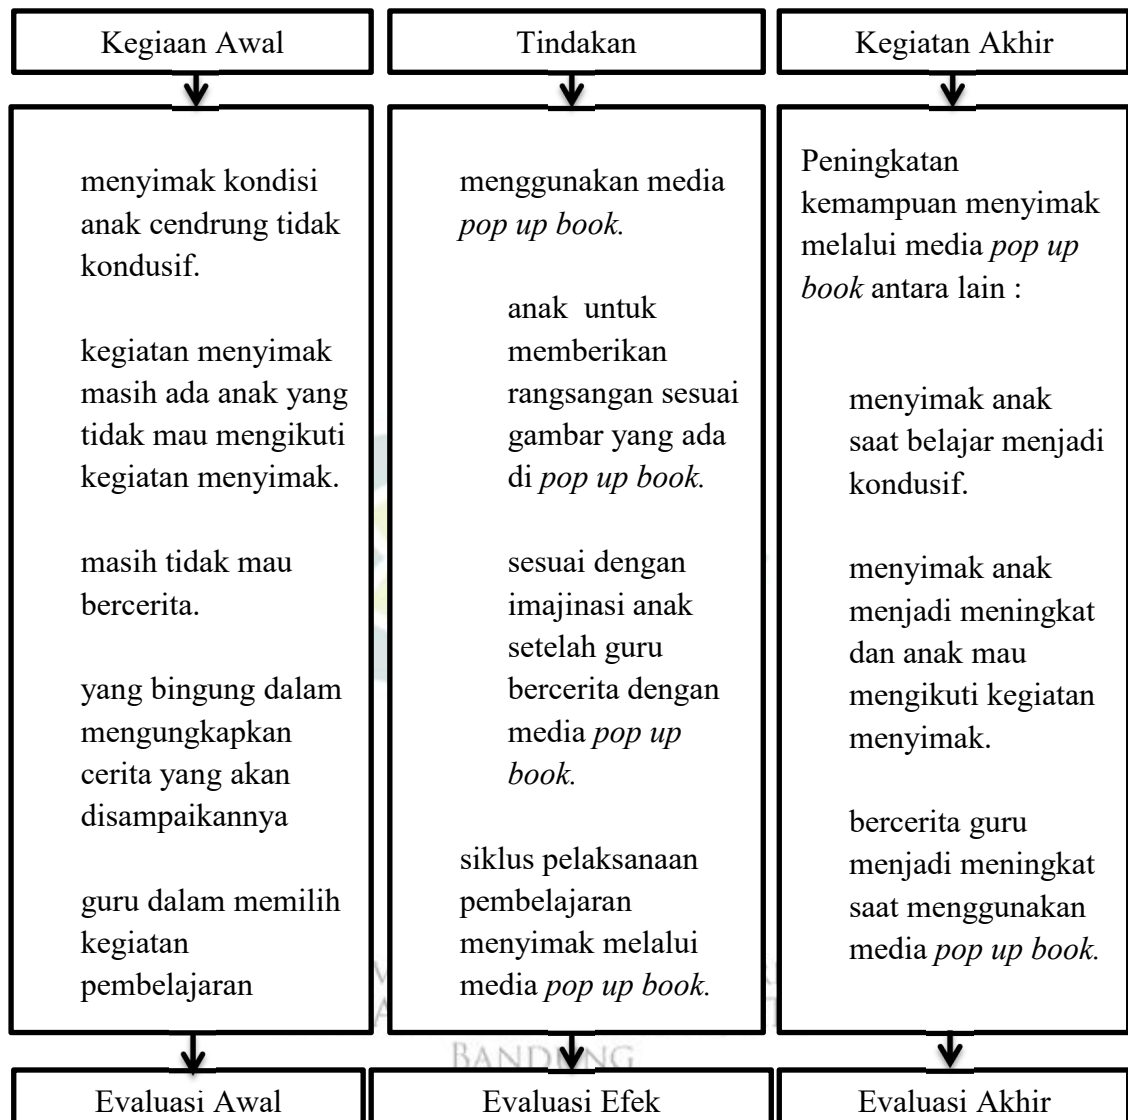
Kegiaan Awal

menyimak kondisi anak cendrung tidak kondusif.

kegiatan menyimak masih ada anak yang tidak mau mengikuti kegiatan menyimak.

masih tidak mau bercerita.

yang bingung dalam mengungkapkan cerita yang akan disampaikannya

guru dalam memilih kegiatan pembelajaran

Evaluasi Awal

Tindakan

menggunakan media *pop up book.*

anak untuk memberikan rangsangan sesuai gambar yang ada di *pop up book.*

sesuai dengan imajinasi anak setelah guru bercerita dengan media *pop up book.*

siklus pelaksanaan pembelajaran menyimak melalui media *pop up book.*

Evaluasi Efek

Kegiatan Akhir

Peningkatan kemampuan menyimak melalui media *pop up book* antara lain :

menyimak anak saat belajar menjadi kondusif.

menyimak anak menjadi meningkat dan anak mau mengikuti kegiatan menyimak.

bercerita guru menjadi meningkat saat menggunakan media *pop up book.*

Evaluasi Akhir

BANDUNG